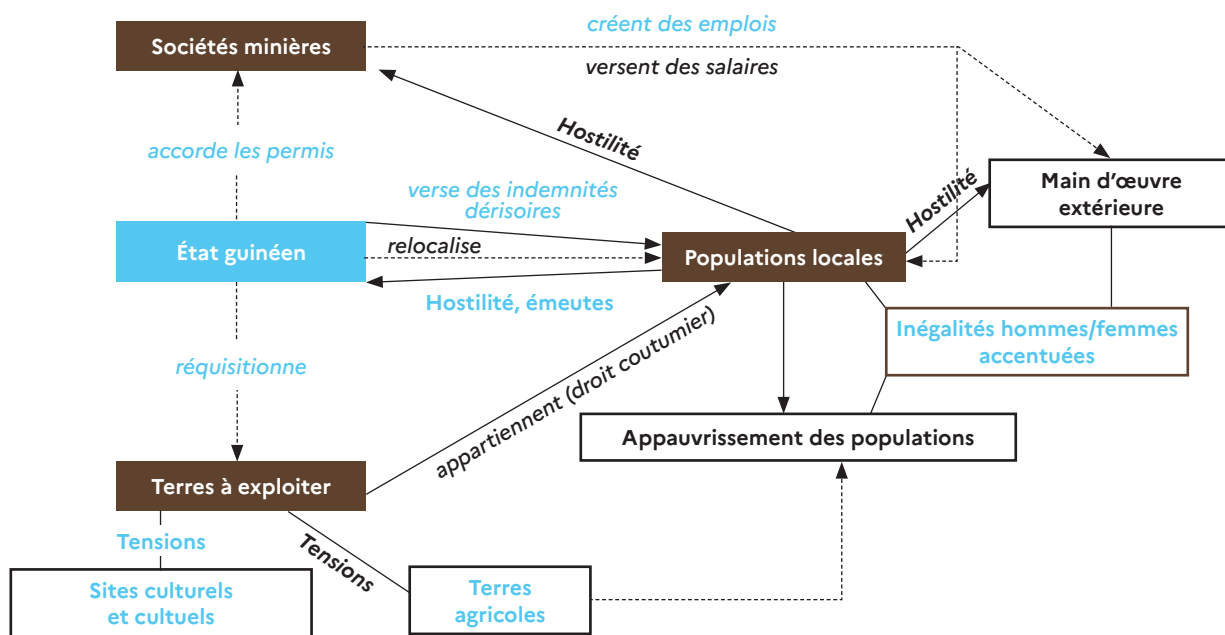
Sociétés minières

créent des emplois

versent des salaires

Hostilité

accorde les permis

verse des indemnités dérisoires

Hostilité

Main d'œuvre extérieure

État guinéen

relocalise

Populations locales

Hostilité, émeutes

Inégalités hommes/femmes accentuées

réquisitionne

appartiennent (droit coutumier)

Appauvrissement des populations

Terres à exploiter

Tensions

Tensions

Sites culturels et cultuels

Terres agricoles